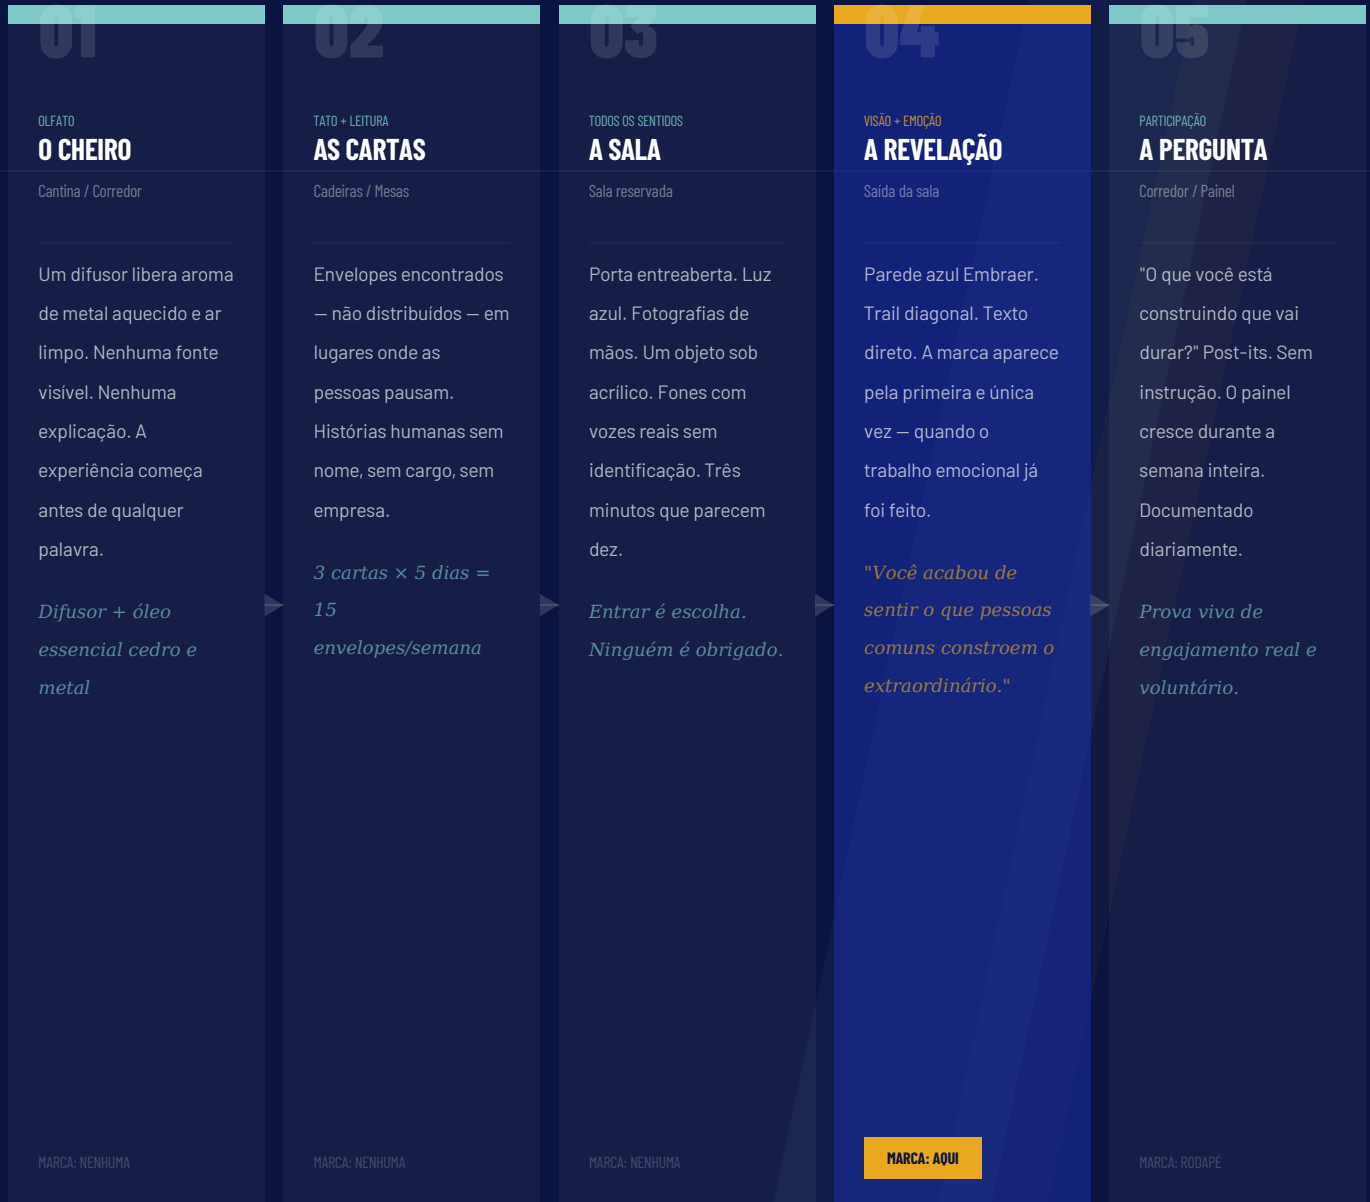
01

OLFATO

O CHEIRO

Cantina / Corredor

Um difusor libera aroma de metal aquecido e ar limpo. Nenhuma fonte visível. Nenhuma explicação. A experiência começa antes de qualquer palavra.

Difusor + óleo essencial cedro e metal

MARCA: NENHUMA

02

TATO + LEITURA

AS CARTAS

Cadeiras / Mesas

Envelopes encontrados — não distribuídos — em lugares onde as pessoas pausam. Histórias humanas sem nome, sem cargo, sem empresa.

3 cartas × 5 dias = 15 envelopes/semana

MARCA: NENHUMA

03

TODOS OS SENTIDOS

A SALA

Sala reservada

Porta entreaberta. Luz azul. Fotografias de mãos. Um objeto sob acrílico. Fones com vozes reais sem identificação. Três minutos que parecem dez.

Entrar é escolha. Ninguém é obrigado.

MARCA: NENHUMA

04

VISÃO + EMOÇÃO

A REVELAÇÃO

Saída da sala

Parede azul Embraer. Trail diagonal. Texto direto. A marca aparece pela primeira e única vez — quando o trabalho emocional já foi feito.

"Você acabou de sentir o que pessoas comuns constroem o extraordinário."

MARCA: AQUI

05

PARTICIPAÇÃO

A PERGUNTA

Corredor / Painel

"O que você está construindo que vai durar?" Post-its. Sem instrução. O painel cresce durante a semana inteira. Documentado diariamente.

Prova viva de engajamento real e voluntário.

MARCA: RODAPÉ